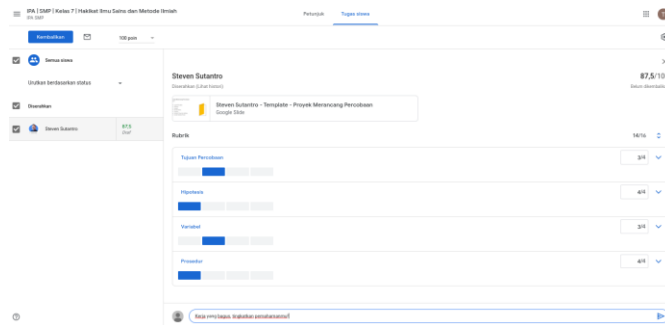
IPA | SMP | Kelas 7 | Hakikat Ilmu Sains dan Metode Ilmiah
IPA SMP

Petunjuk
Tugas siswa

Kembalikan
100 poin

Semua siswa
Urutkan berdasarkan status
Diserahkan
Steven Sutantro
87,5
Draf

Steven Sutantro
Diserahkan (Lihat histori)
87,5/10
Belum dikembalik

Steven Sutantro - Template - Proyek Merancang Percobaan
Google Slide

Rubrik
14/16

Tujuan Percobaan
3/4

Hipotesis
4/4

Variabel
3/4

Prosedur
4/4

Ikna yang bagus, tingkatkan pemahamanmu!!